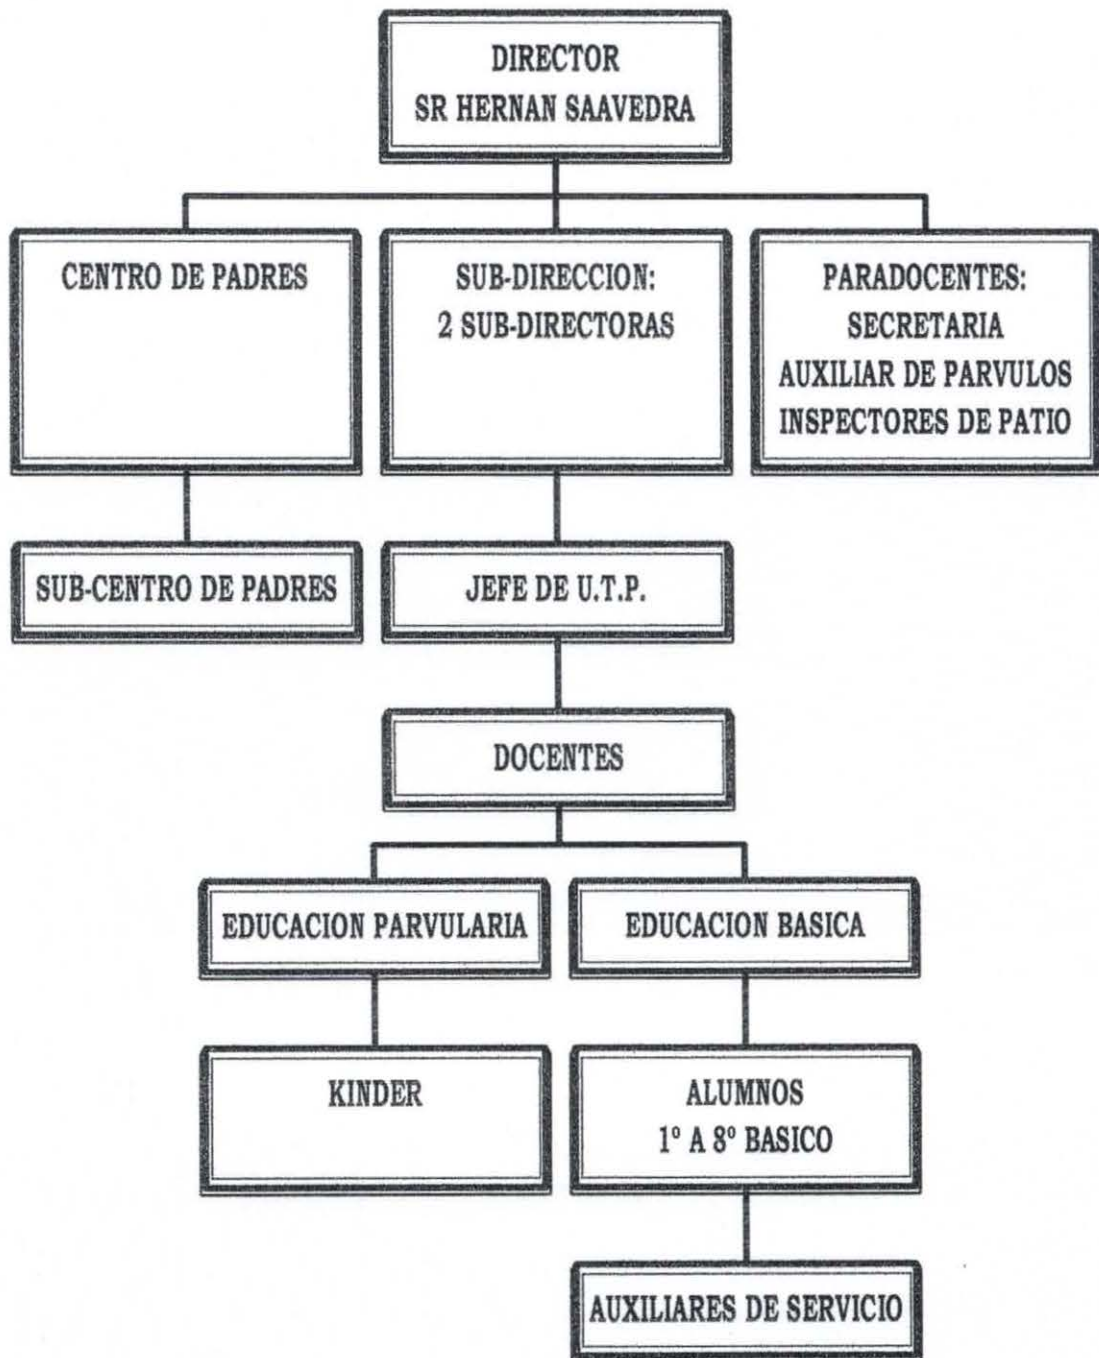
DIRECTOR
SR HERNAN SAAVEDRA

CENTRO DE PADRES

SUB-DIRECCION:
2 SUB-DIRECTORAS

PARADOCENTES:
SECRETARIA
AUXILIAR DE PARVULOS
INSPECTORES DE PATIO

SUB-CENTRO DE PADRES

JEFE DE U.T.P.

DOCENTES

EDUCACION PARVULARIA

EDUCACION BASICA

KINDER

ALUMNOS
1° A 8° BASICO

AUXILIARES DE SERVICIO